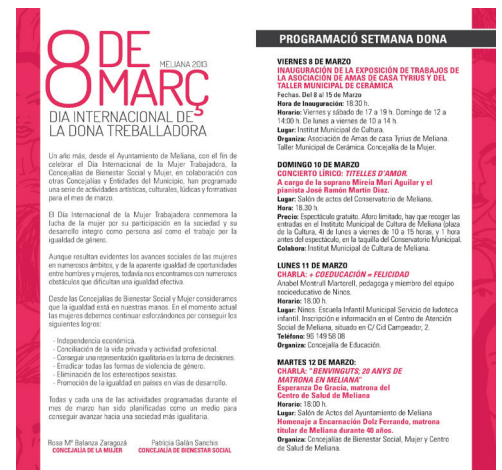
8 DE MARÇ
MELIANA 2013
DIA INTERNACIONAL DE LA DONA TREBALLADORA

Un año más, desde el Ayuntamiento de Meliana, con el fin de celebrar el Día Internacional de la Mujer Trabajadora, las Concejalías de Bienestar Social y Mujer, en colaboración con otras Concejalías y Entidades del Municipio, han programado una serie de actividades artísticas, culturales, lúdicas y formativas para el mes de marzo.

El Día Internacional de la Mujer Trabajadora conmemora la lucha de la mujer por su participación en la sociedad y su desarrollo íntegro como persona así como el trabajo por la igualdad de género.

Aunque resulten evidentes los avances sociales de las mujeres en numerosos ámbitos y de la aparente igualdad de oportunidades entre hombres y mujeres, todavía nos encontramos con numerosos obstáculos que dificultan una igualdad efectiva.

Desde las Concejalías de Bienestar Social y Mujer consideramos que la igualdad está en nuestras manos. En el momento actual las mujeres debemos continuar esforzándonos por conseguir los siguientes logros:

- Independencia económica.
- Conciliación de la vida privada y actividad profesional.
- Conseguir una representación igualitaria en la toma de decisiones.
- Erradicar todas las formas de violencia de género.
- Eliminación de los estereotipos sexistas.
- Promoción de la igualdad en países en vías de desarrollo.

Todas y cada una de las actividades programadas durante el mes de marzo han sido planificadas como un medio para conseguir avanzar hacia una sociedad más igualitaria.

Rosa Mª Balanza Zaragozá
CONCEJALÍA DE LA MUJER

Patricia Galán Sanchis
CONCEJALÍA DE BIENESTAR SOCIAL

PROGRAMACIÓ SETMANA DONA

VIERNES 8 DE MARZO
INAUGURACIÓN DE LA EXPOSICIÓN DE TRABAJOS DE LA ASOCIACIÓN DE AMAS DE CASA TYRIUS Y DEL TALLER MUNICIPAL DE CERÁMICA
Fechas: Del 8 al 15 de Marzo
Hora de Inauguración: 18:30 h.
Horario: Viernes y sábado de 17 a 19 h. Domingo de 12 a 14:00 h. De lunes a viernes de 10 a 14 h.
Lugar: Institut Municipal de Cultura.
Organiza: Asociación de Amas de casa Tyrius de Meliana. Taller Municipal de Cerámica. Concejalía de la Mujer.

DOMINGO 10 DE MARZO
CONCIERTO LÍRICO: TITELLES D'AMOR.
A cargo de la soprano Mireia Mari Aguilar y el pianista José Ramón Martín Díaz.
Lugar: Salón de actos del Conservatorio de Meliana.
Hora: 18.30 h.
Precio: Espectáculo gratuito. Aforo limitado, hay que recoger las entradas en el Institut Municipal de Cultura de Meliana (plaza de la Cultura, 4) de lunes a viernes de 10 a 15 horas, y 1 hora antes del espectáculo, en la taquilla del Conservatorio Municipal.
Colabora: Institut Municipal de Cultura de Meliana.

LUNES 11 DE MARZO
CHARLA: « COEDUCACIÓN = FELICIDAD
Anabel Montrull Martorell, pedagoga y miembro del equipo socioeducativo de Ninos.
Horario: 18.00 h.
Lugar: Ninos. Escuela Infantil Municipal Servicio de ludoteca infantil. Inscripción e información en el Centro de Atención Social de Meliana, situado en C/ Cid Campeador, 2.
Teléfono: 96 149 58 08
Organiza: Concejalía de Educación.

MARTES 12 DE MARZO:
CHARLA: "BENVINGUTS; 20 ANYS DE MATRONA EN MELIANA"
Esperanza De Gracia, matrona del Centro de Salud de Meliana
Horario: 18.00 h.
Lugar: Salón de Actos del Ayuntamiento de Meliana
Homenaje a Encarnación Dolz Ferrando, matrona titular de Meliana durante 40 años.
Organiza: Concejalías de Bienestar Social, Mujer y Centro de Salud de Meliana.